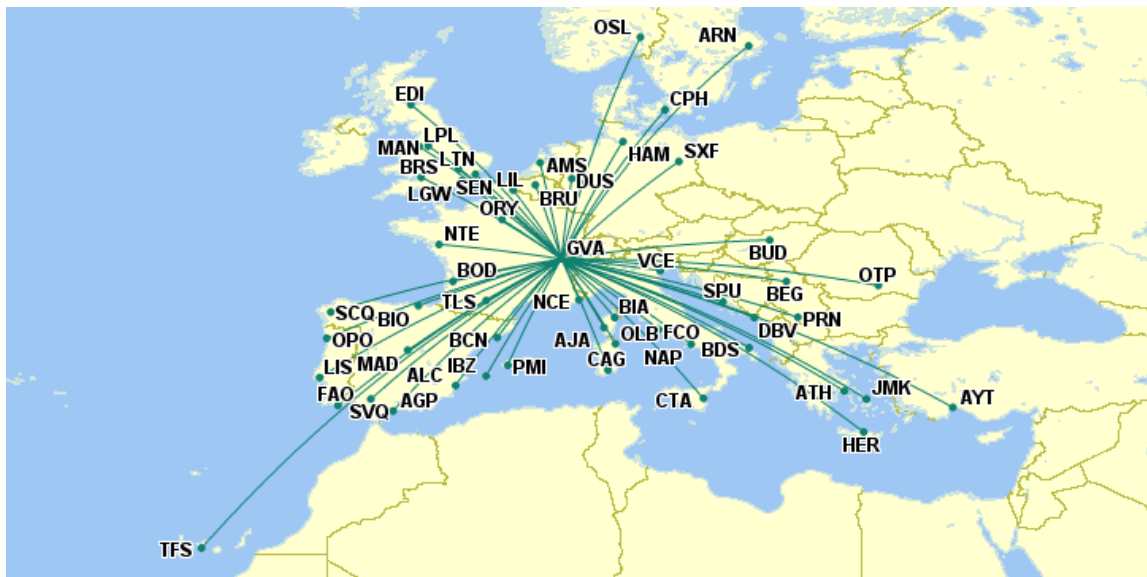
OSL
ARN
EDI
CPH
LPL
MAN
HAM
SXF
LTN
BRS
AMS
SEN
LIL
DUS
LGW
BRU
ORY
NTE
GVA
BUD
VCE
BOD
OTP
SPU
BEG
TLS
NCE
BIA
SCQ
BIO
PRN
DBV
OLB
FCO
AJA
OPO
BCN
BDS
NAP
CAG
MAD
LIS
IBZ
PMI
ALC
FAO
ATH
JMK
AYT
AGP
SVQ
CTA
HER
TFS